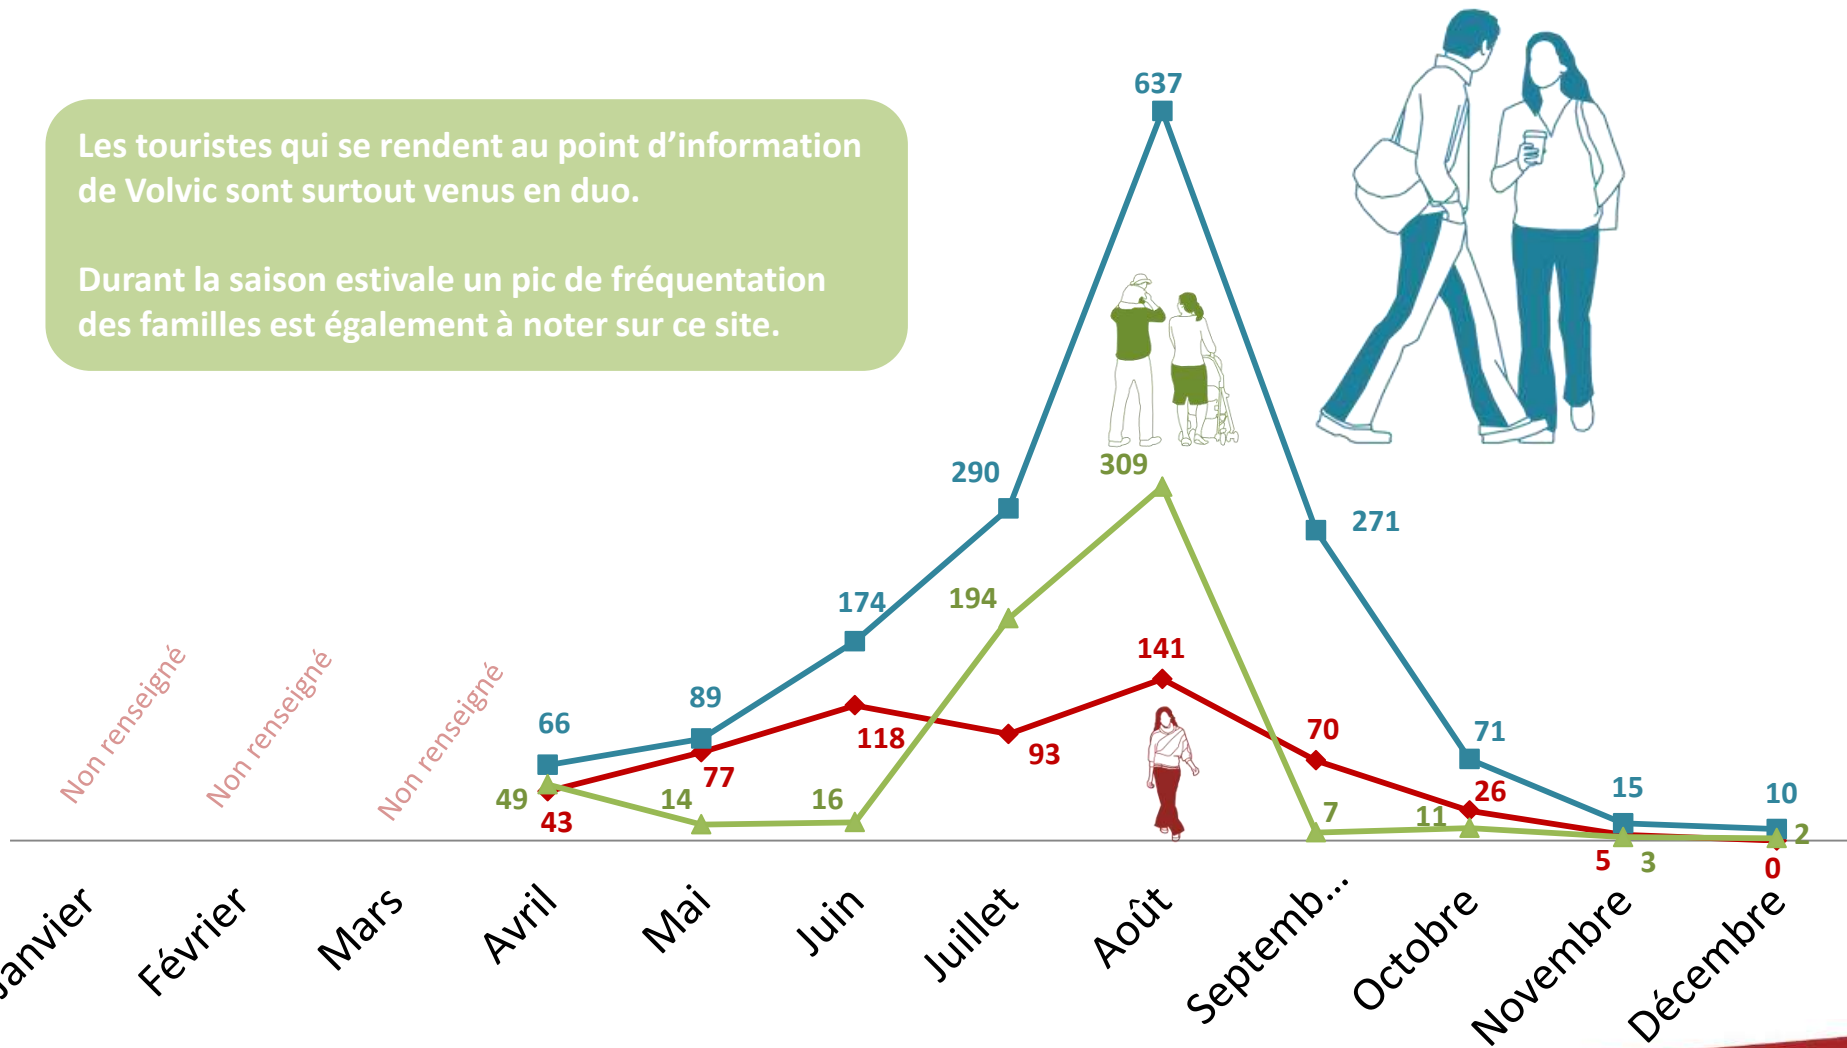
Les touristes qui se rendent au point d'information de Volvic sont surtout venus en duo.

Durant la saison estivale un pic de fréquentation des familles est également à noter sur ce site.

637

290
309
271
174
194
141
66
89
118
93
70
71
49
77
43
14
16
7
11
26
15
10
2
5
3
0

Non renseigné
Non renseigné
Non renseigné

anvier
Février
Mars
Avril
Mai
Juin
Juillet
Août
Septemb...
Octobre
Novembre
Décembre